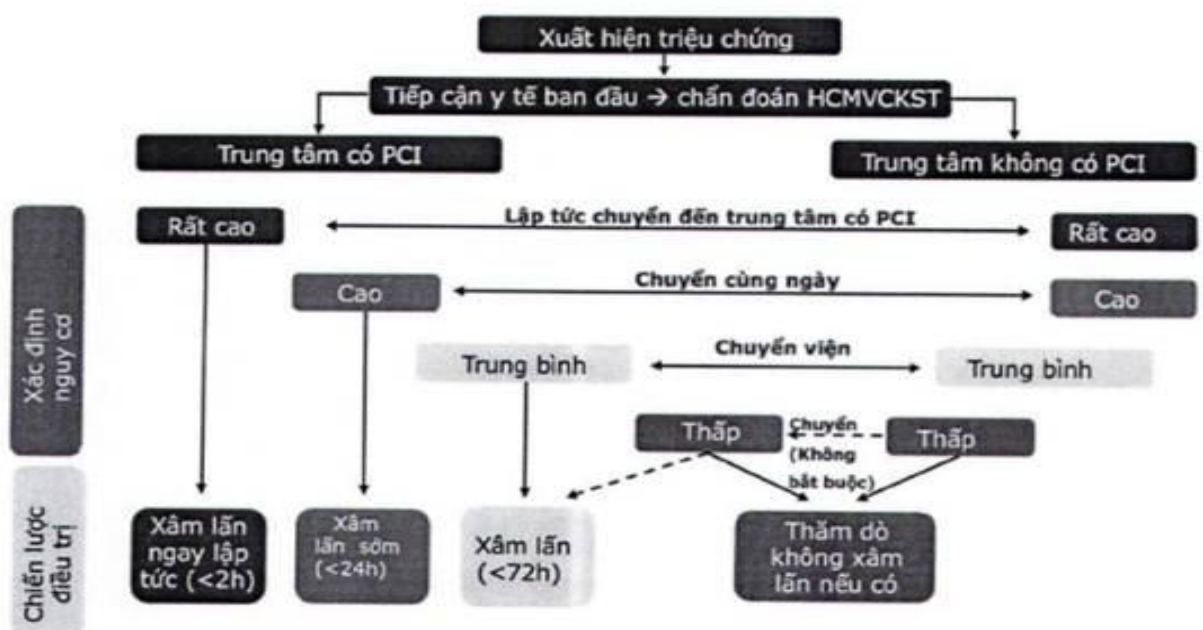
Xuất hiện triệu chứng

Tiếp cận y tế ban đầu → chẩn đoán HCMVCKST

Trung tâm có PCI

Trung tâm không có PCI

Xác định nguy cơ

Rất cao

Lập tức chuyển đến trung tâm có PCI

Rất cao

Cao

Chuyển cùng ngày

Cao

Trung bình

Chuyển viện

Trung bình

Thấp

Chuyển (Không bắt buộc)

Thấp

Chiến lược điều trị

Xâm lấn ngay lập tức (<2h)

Xâm lấn sớm (<24h)

Xâm lấn (<72h)

Thăm dò không xâm lấn nếu có